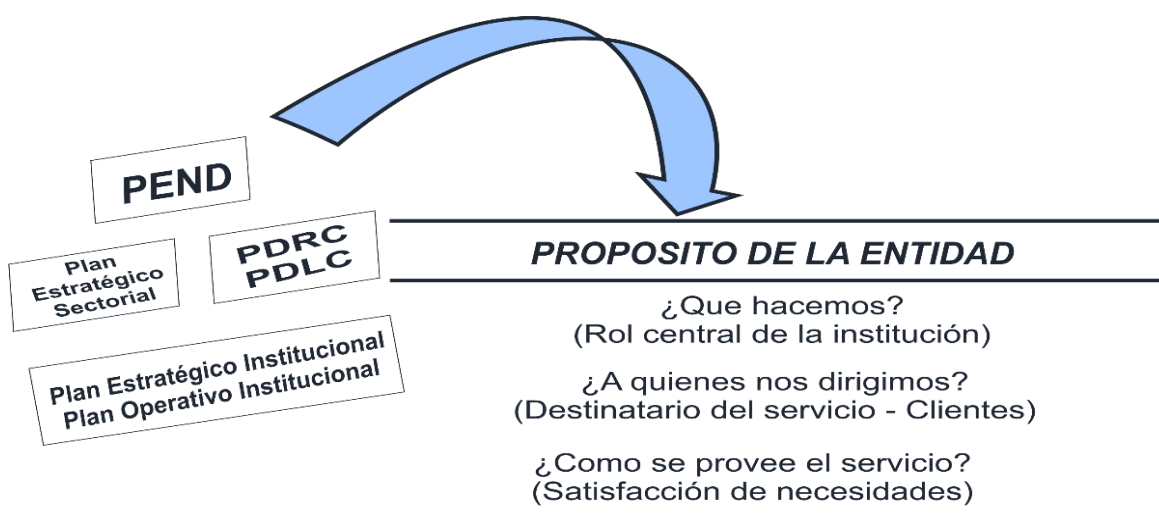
PEND

Plan Estratégico Sectorial

PDRC
PDLC

Plan Estratégico Institucional
Plan Operativo Institucional

PROPOSITO DE LA ENTIDAD

¿Que hacemos?
(Rol central de la institución)

¿A quienes nos dirigimos?
(Destinatario del servicio - Clientes)

¿Como se provee el servicio?
(Satisfacción de necesidades)